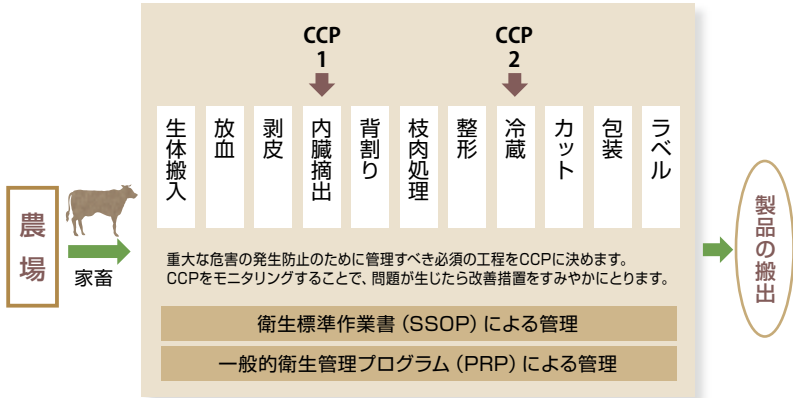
農場

家畜

CCP
1

CCP
2

生体搬入

放血

剥皮

内臓摘出

背割り

枝肉処理

整形

冷蔵

カット

包装

ラベル

重大な危害の発生防止のために管理すべき必須の工程をCCPに決めます。
CCPをモニタリングすることで、問題が生じたら改善措置をすみやかにとります。

衛生標準作業書（SSOP）による管理

一般的衛生管理プログラム（PRP）による管理

製品の搬出